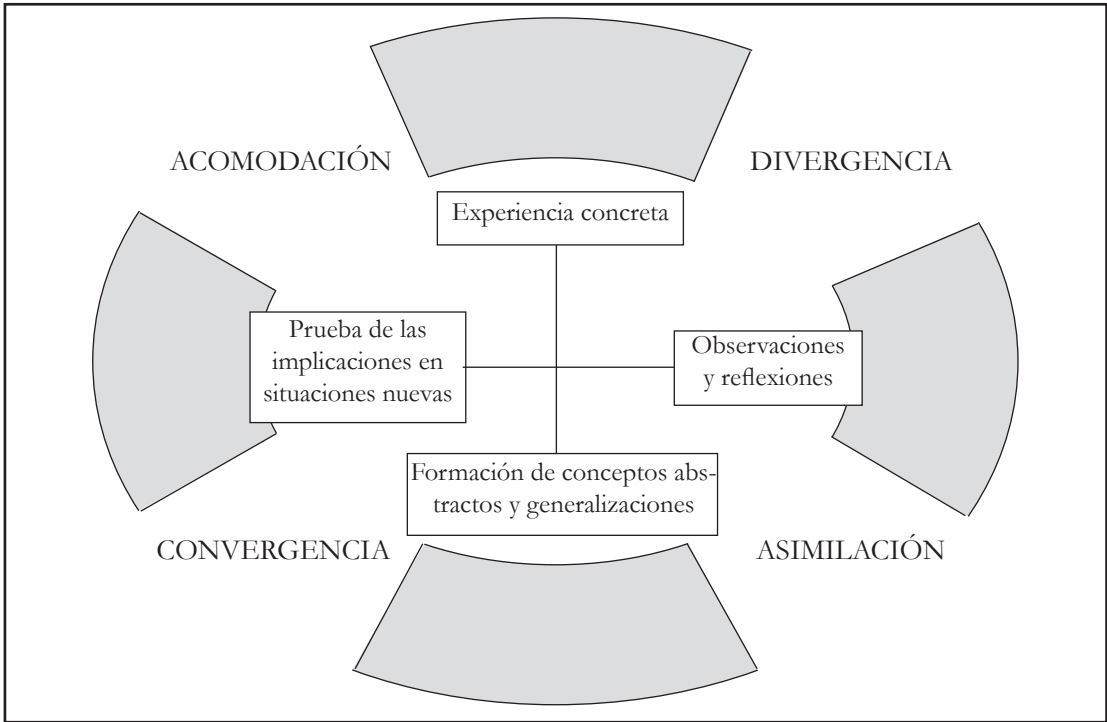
ACOMODACIÓN

DIVERGENCIA

Experiencia concreta

Prueba de las implicaciones en situaciones nuevas

Observaciones y reflexiones

Formación de conceptos abstractos y generalizaciones

CONVERGENCIA

ASIMILACIÓN